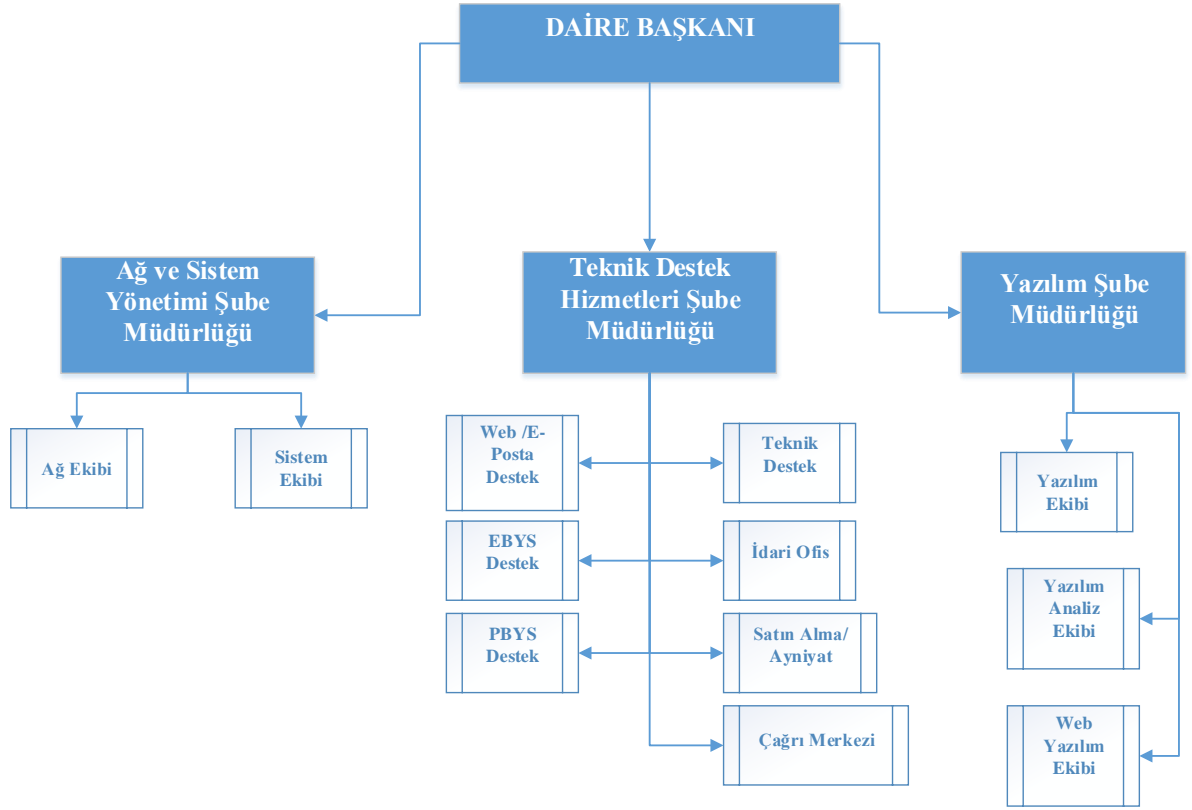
DAİRE BAŞKANI

Ağ ve Sistem Yönetimi Şube Müdürlüğü

Teknik Destek Hizmetleri Şube Müdürlüğü

Yazılım Şube Müdürlüğü

Ağ Ekibi

Sistem Ekibi

Web /E-Posta Destek

Teknik Destek

EBYS Destek

İdari Ofis

PBYS Destek

Satın Alma/ Ayniyat

Çağrı Merkezi

Yazılım Ekibi

Yazılım Analiz Ekibi

Web Yazılım Ekibi